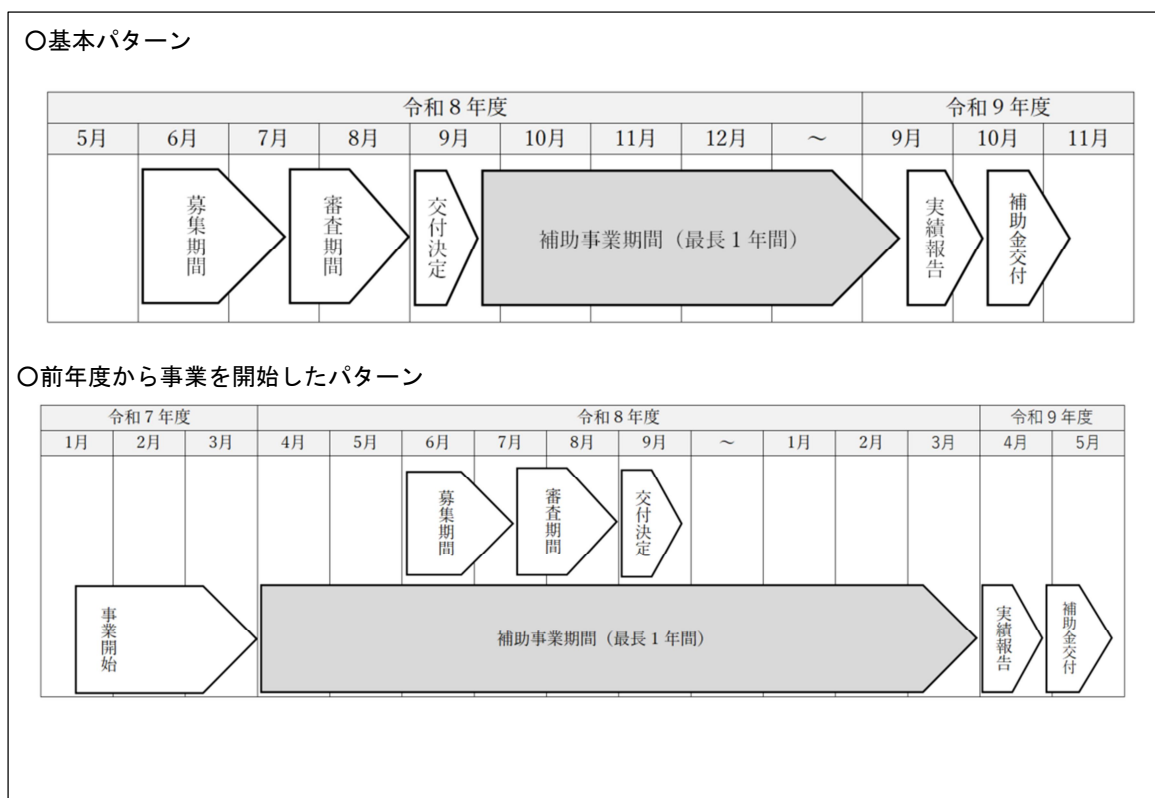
○基本パターン

| 令和８年度 | | | | | | | | | 令和９年度 | | |
|---|---|---|---|---|---|---|---|---|---|---|---|
| 5月 | 6月 | 7月 | 8月 | 9月 | 10月 | 11月 | 12月 | ～ | 9月 | 10月 | 11月 |

募集期間
審査期間
交付決定
補助事業期間（最長１年間）
実績報告
補助金交付

○前年度から事業を開始したパターン

| 令和７年度 | | | 令和８年度 | | | | | | | | | | 令和９年度 | |
|---|---|---|---|---|---|---|---|---|---|---|---|---|---|---|
| 1月 | 2月 | 3月 | 4月 | 5月 | 6月 | 7月 | 8月 | 9月 | ～ | 1月 | 2月 | 3月 | 4月 | 5月 |

募集期間
審査期間
交付決定
事業開始
補助事業期間（最長１年間）
実績報告
補助金交付